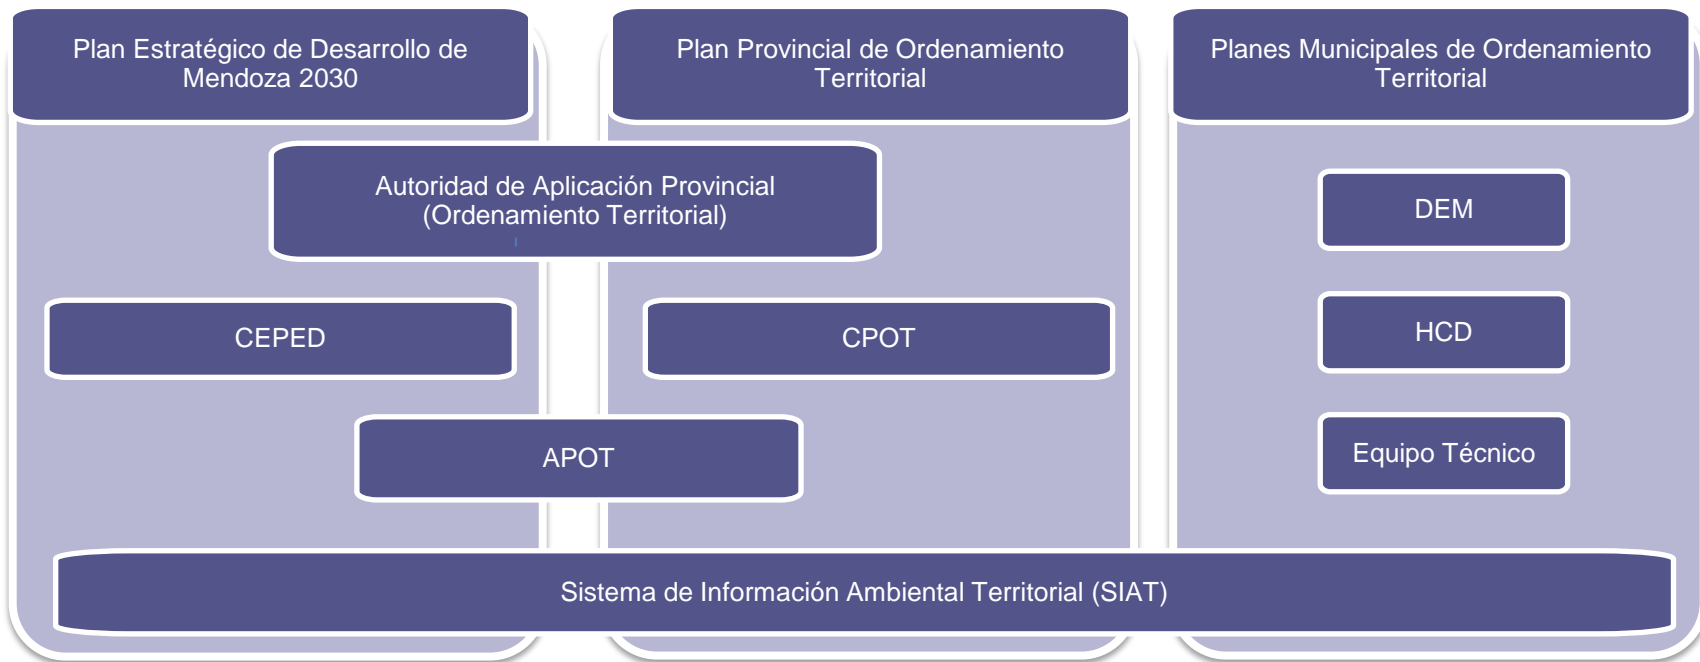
Plan Estratégico de Desarrollo de Mendoza 2030

Plan Provincial de Ordenamiento Territorial

Planes Municipales de Ordenamiento Territorial

Autoridad de Aplicación Provincial (Ordenamiento Territorial)

DEM

CEPED

CPOT

HCD

APOT

Equipo Técnico

Sistema de Información Ambiental Territorial (SIAT)